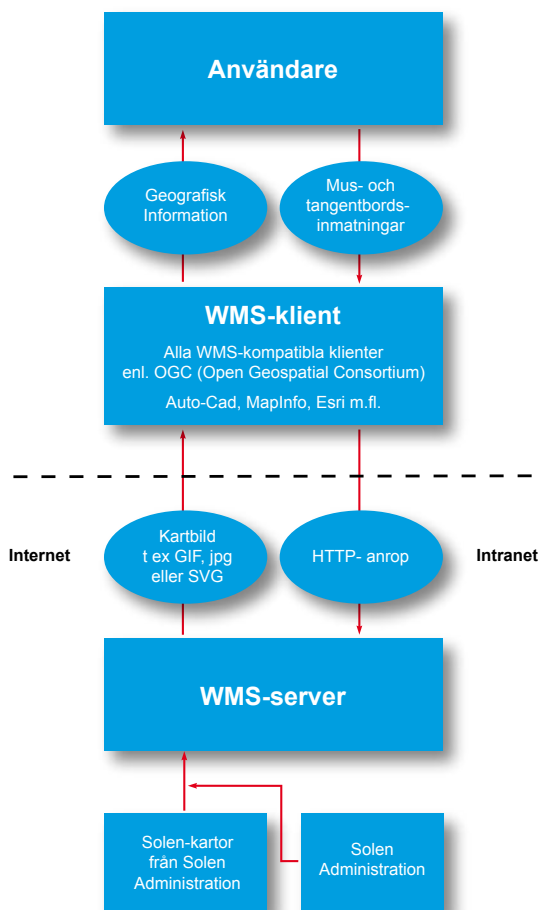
Användare

Geografisk Information

Mus- och tangentbords-inmatningar

WMS-klient

Alla WMS-kompatibla klienter enl. OGC (Open Geospatial Consortium)

Auto-Cad, MapInfo, Esri m.fl.

Internet

Kartbild t ex GIF, jpg eller SVG

HTTP- anrop

Intranet

WMS-server

Solen-kartor från Solen Administration

Solen Administration